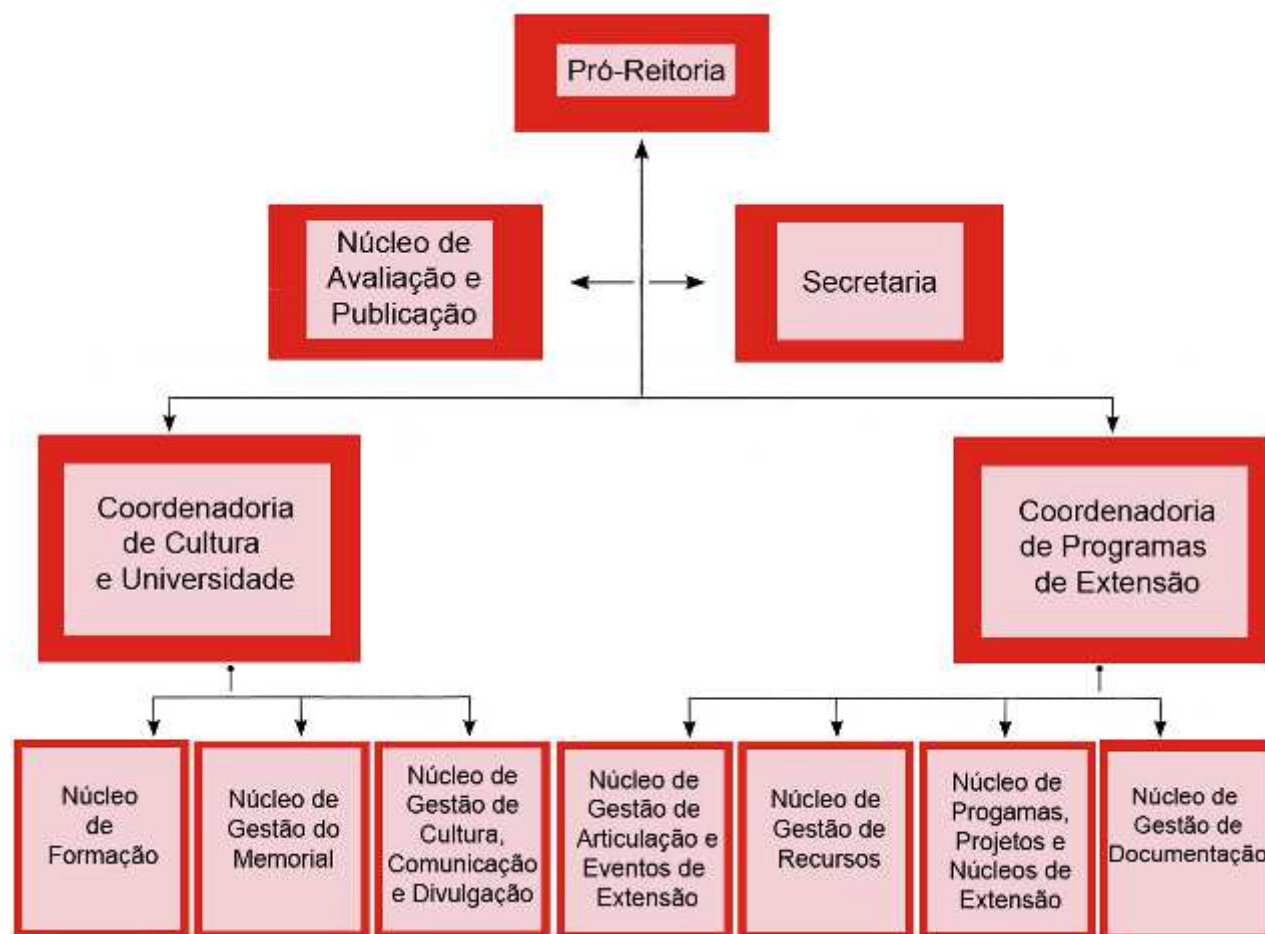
Pró-Reitoria

Núcleo de Avaliação e Publicação

Secretaria

Coordenadoria de Cultura e Universidade

Coordenadoria de Programas de Extensão

Núcleo de Formação

Núcleo de Gestão do Memorial

Núcleo de Gestão de Cultura, Comunicação e Divulgação

Núcleo de Gestão de Articulação e Eventos de Extensão

Núcleo de Gestão de Recursos

Núcleo de Progamas, Projetos e Núcleos de Extensão

Núcleo de Gestão de Documentação